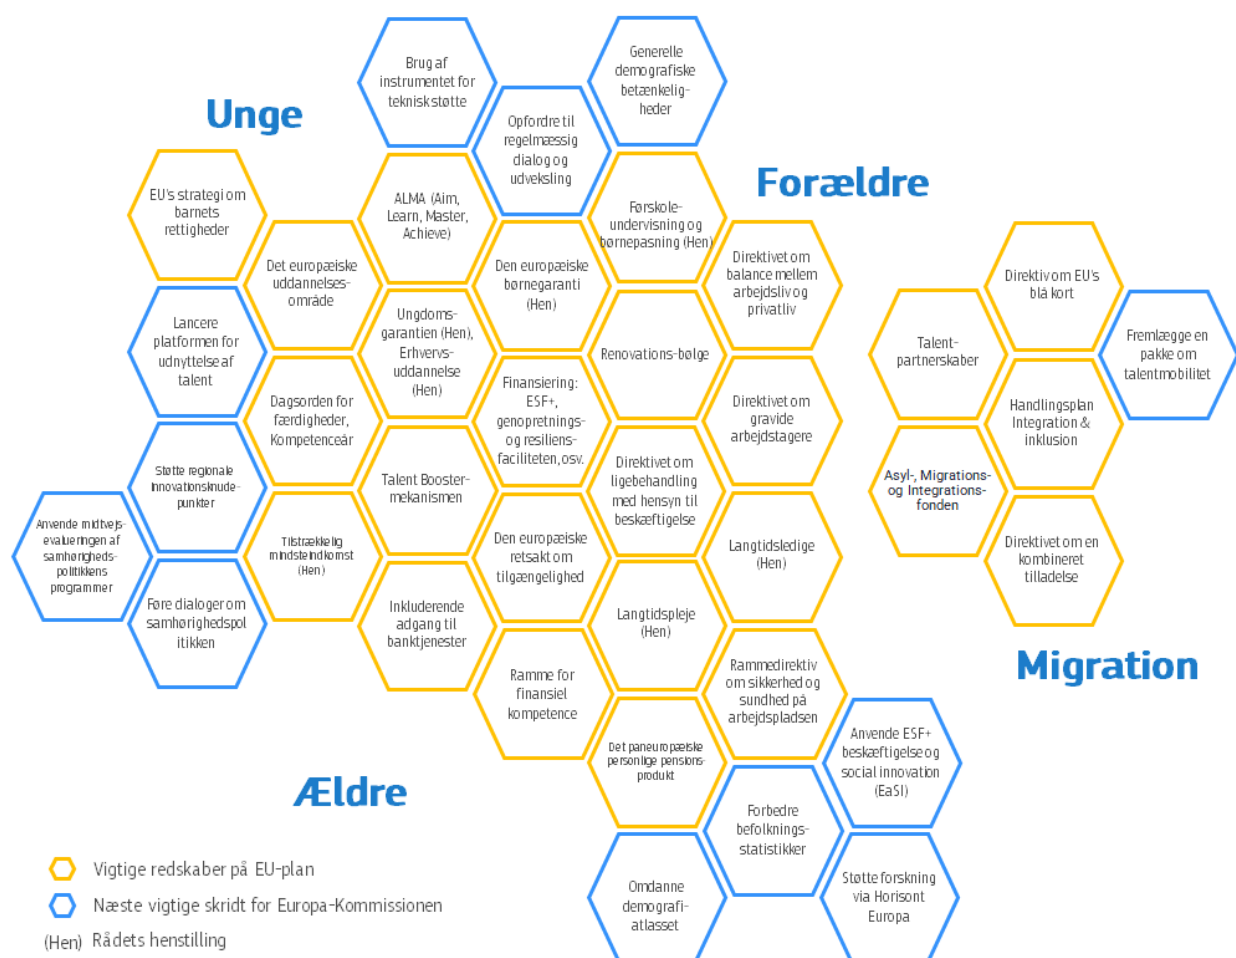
Unge

Forældre

Migration

Ældre

Brug af instrumentet for teknisk støtte

Generelle demografiske betænkeligheder

Opfordre til regelmæssig dialog og udveksling

EU's strategi om barnets rettigheder

ALMA (Aim, Learn, Master, Achieve)

Førskoleundervisning og børnepasning (Hen)

Det europæiske uddannelsesområde

Den europæiske børnegaranti (Hen)

Direktivet om balance mellem arbejdsliv og privatliv

Direktiv om EU's blå kort

Talentpartnerskaber

Fremlægge en pakke om talentmobilitet

Lancere platformen for udnyttelse af talent

Ungdomsgarantien (Hen), Erhvervsuddannelse (Hen)

Renovations-bølge

Handlingsplan Integration & inklusion

Dagsorden for færdigheder, Kompetenceår

Finansiering: ESF+, genopretnings- og resiliensfaciliteten, osv.

Direktivet om gravide arbejdstagere

Asyl-, Migrations- og Integrationsfonden

Støtte regionale innovationsknudepunkter

Talent Booster-mekanismen

Direktivet om ligebehandling med hensyn til beskæftigelse

Anvende midtvejsevalueringen af samhørighedspolitikkens programmer

Tilstrækkelig mindsteindkomst (Hen)

Den europæiske retsakt om tilgængelighed

Langtidsledige (Hen)

Direktivet om en kombineret tilladelse

Føre dialoger om samhørighedspolitikken

Inkluderende adgang til banktjenester

Langtidspleje (Hen)

Ramme for finansiel kompetence

Rammedirektiv om sikkerhed og sundhed på arbejdspladsen

Anvende ESF+ beskæftigelse og social innovation (EaSI)

Det paneuropæiske personlige pensionsprodukt

Forbedre befolkningsstatistikker

Omdanne demografiatlasset

Støtte forskning via Horisont Europa

Vigtige redskaber på EU-plan

Næste vigtige skridt for Europa-Kommissionen

(Hen) Rådets henstilling